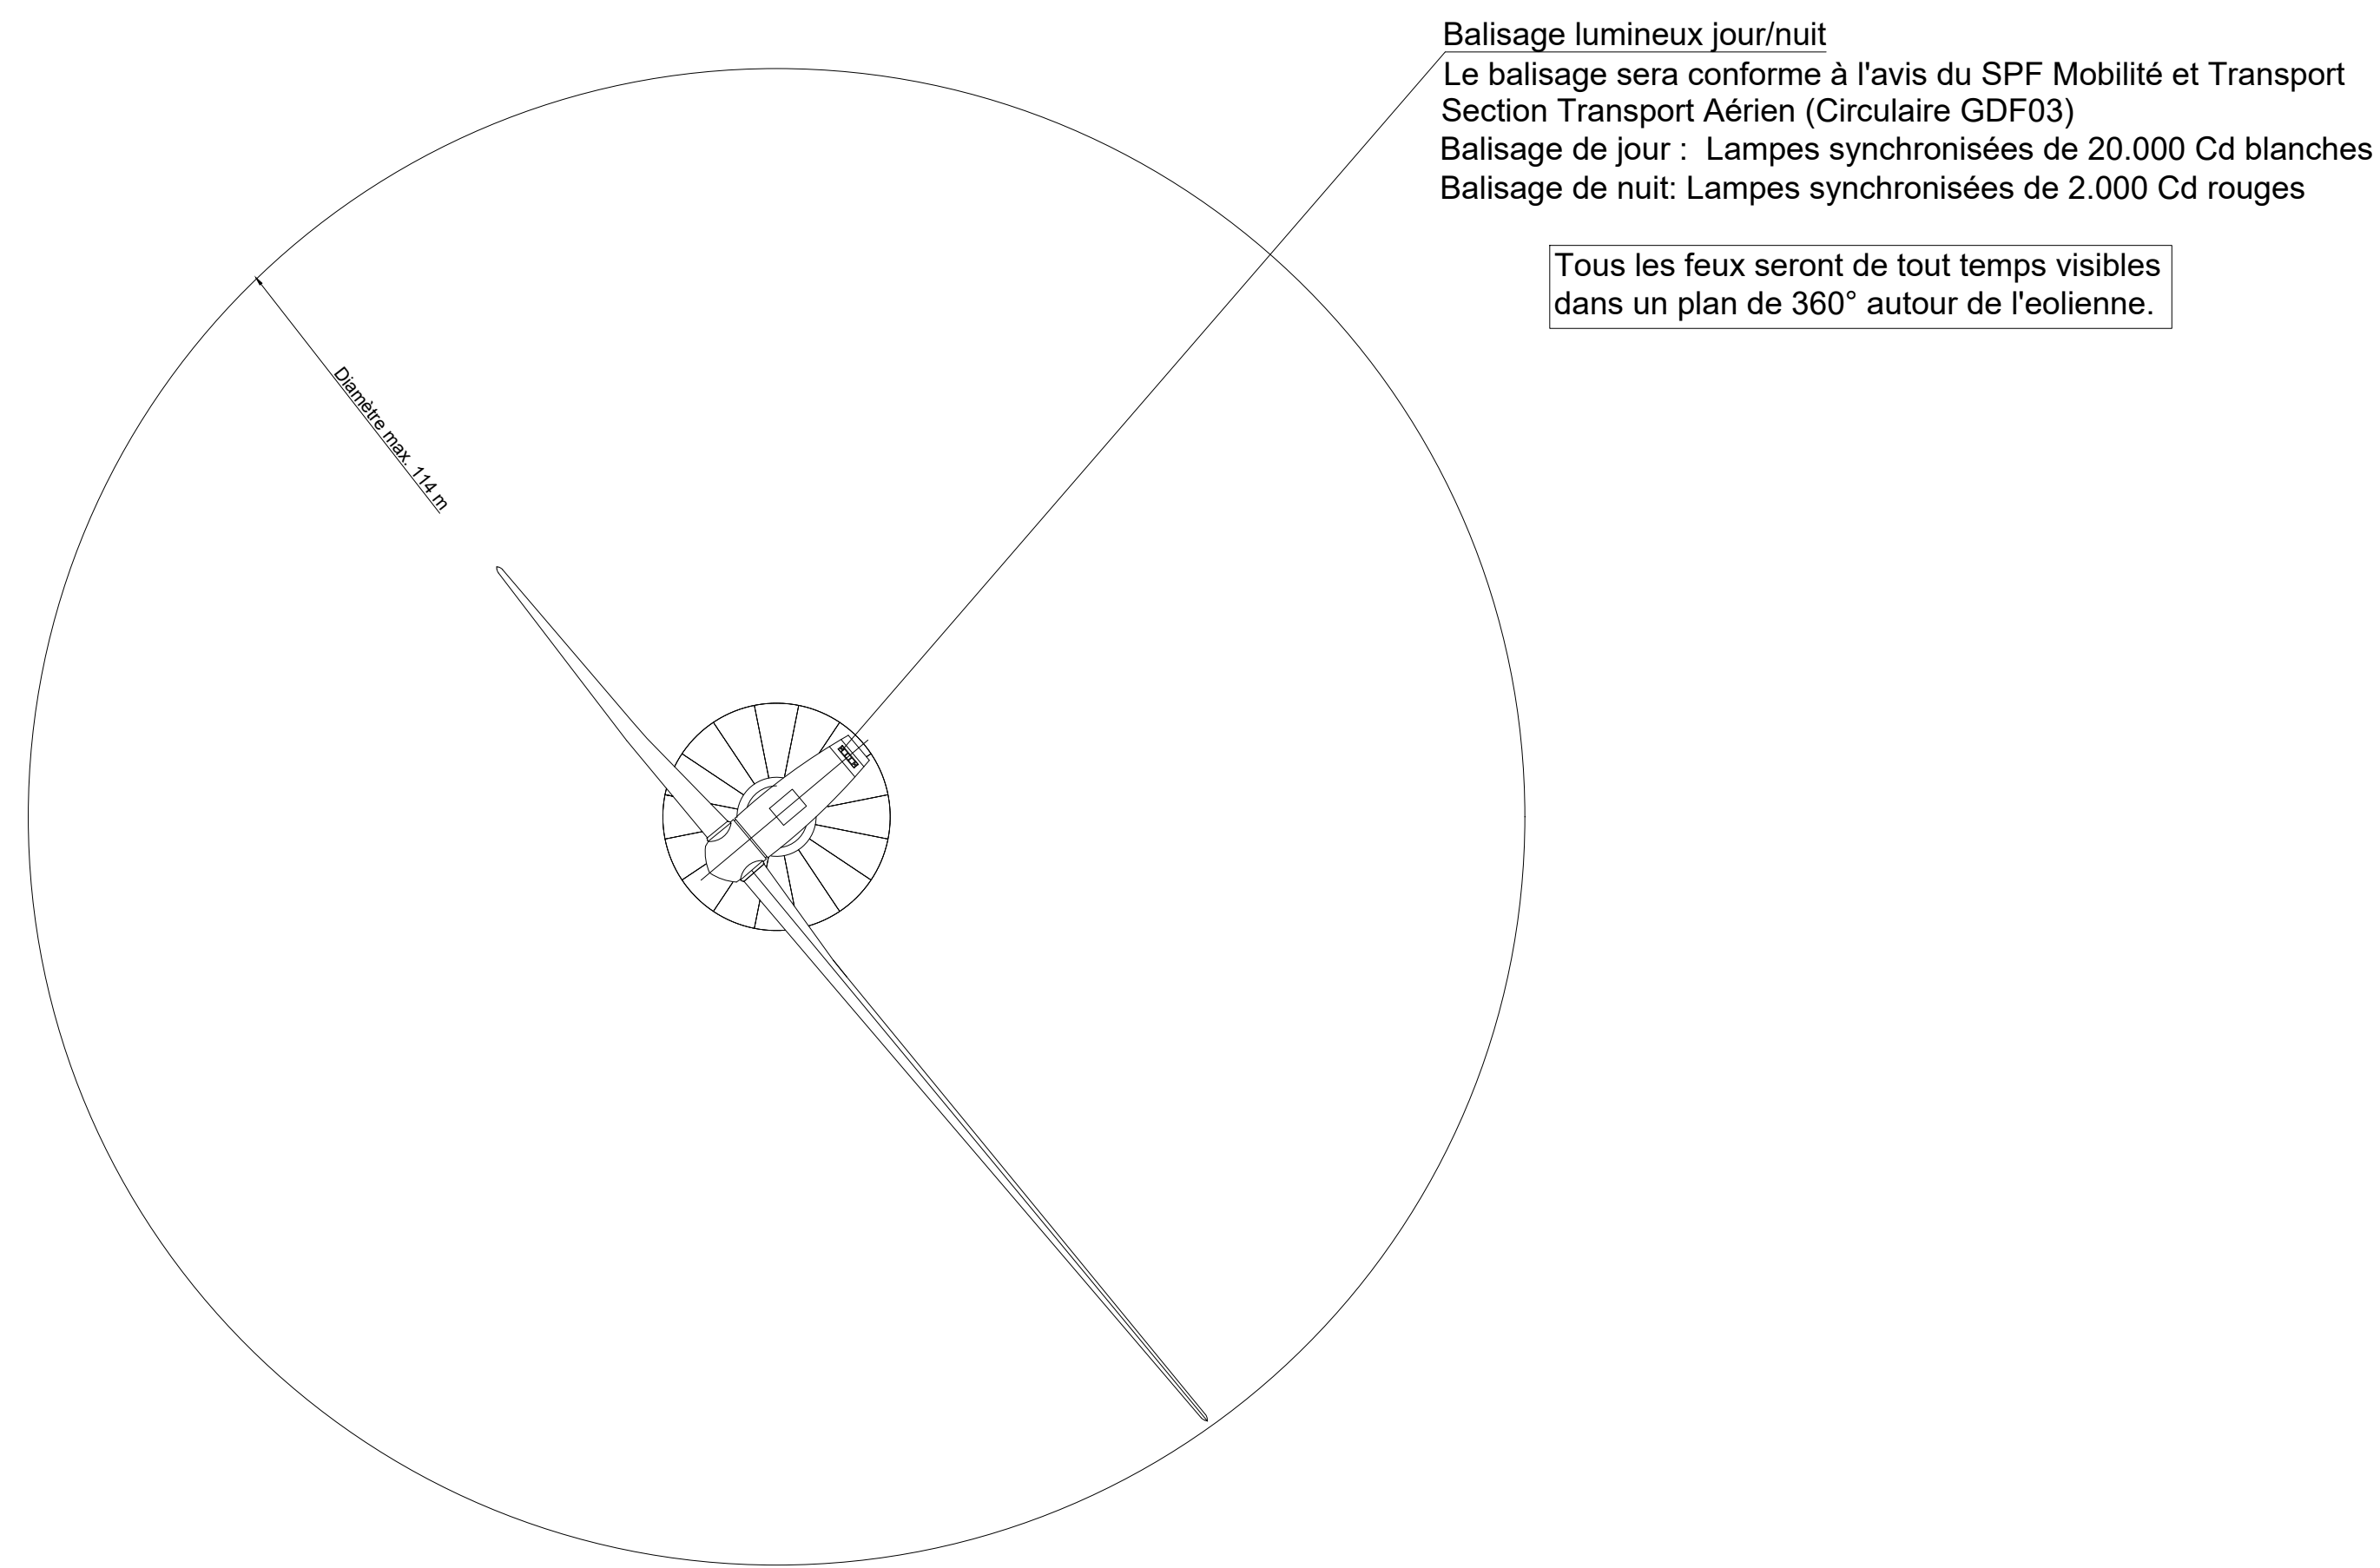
Balisage lumineux jour/nuit
Le balisage sera conforme à l'avis du SPF Mobilité et Transport
Section Transport Aérien (Circulaire GDF03)
Balisage de jour : Lampes synchronisées de 20.000 Cd blanches
Balisage de nuit: Lampes synchronisées de 2.000 Cd rouges

Tous les feux seront de tout temps visibles dans un plan de 360° autour de l'eolienne.

Diamètre max. 114 m